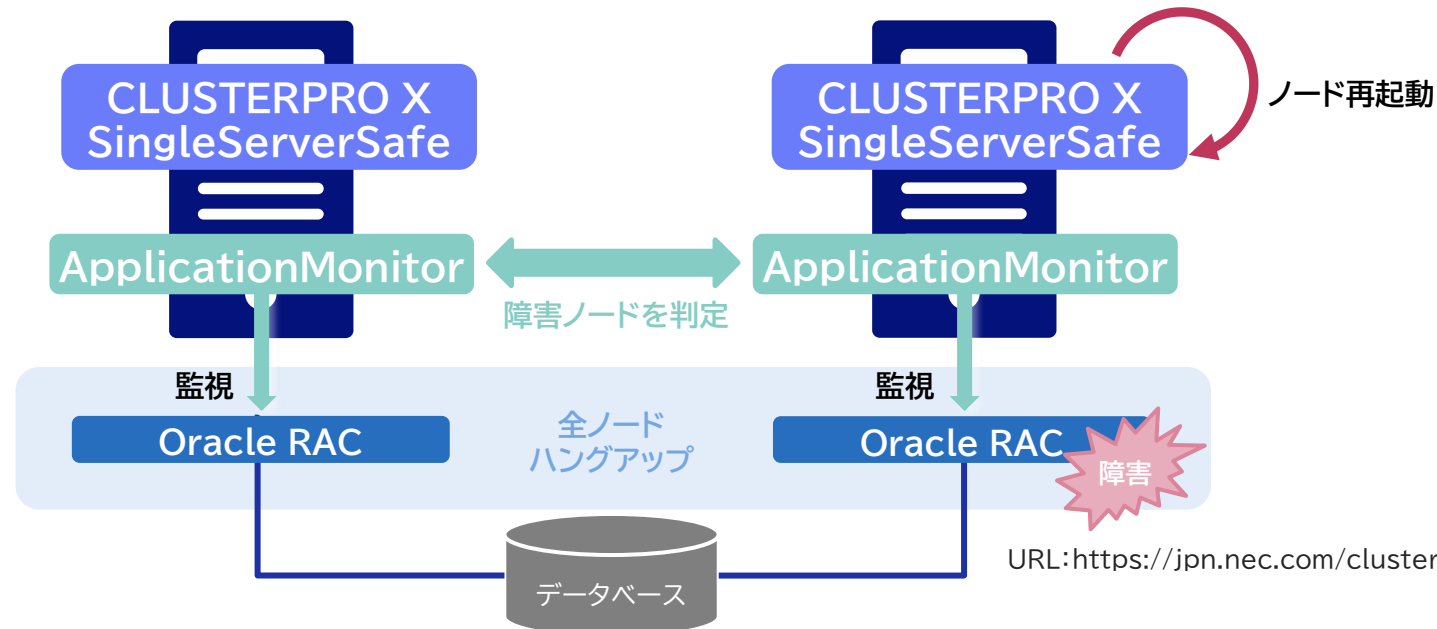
CLUSTERPRO X SingleServerSafe

CLUSTERPRO X SingleServerSafe

ノード再起動

ApplicationMonitor

ApplicationMonitor

障害ノードを判定

監視

監視

Oracle RAC

全ノード ハングアップ

Oracle RAC

障害

URL:https://jpn.nec.com/cluster

データベース